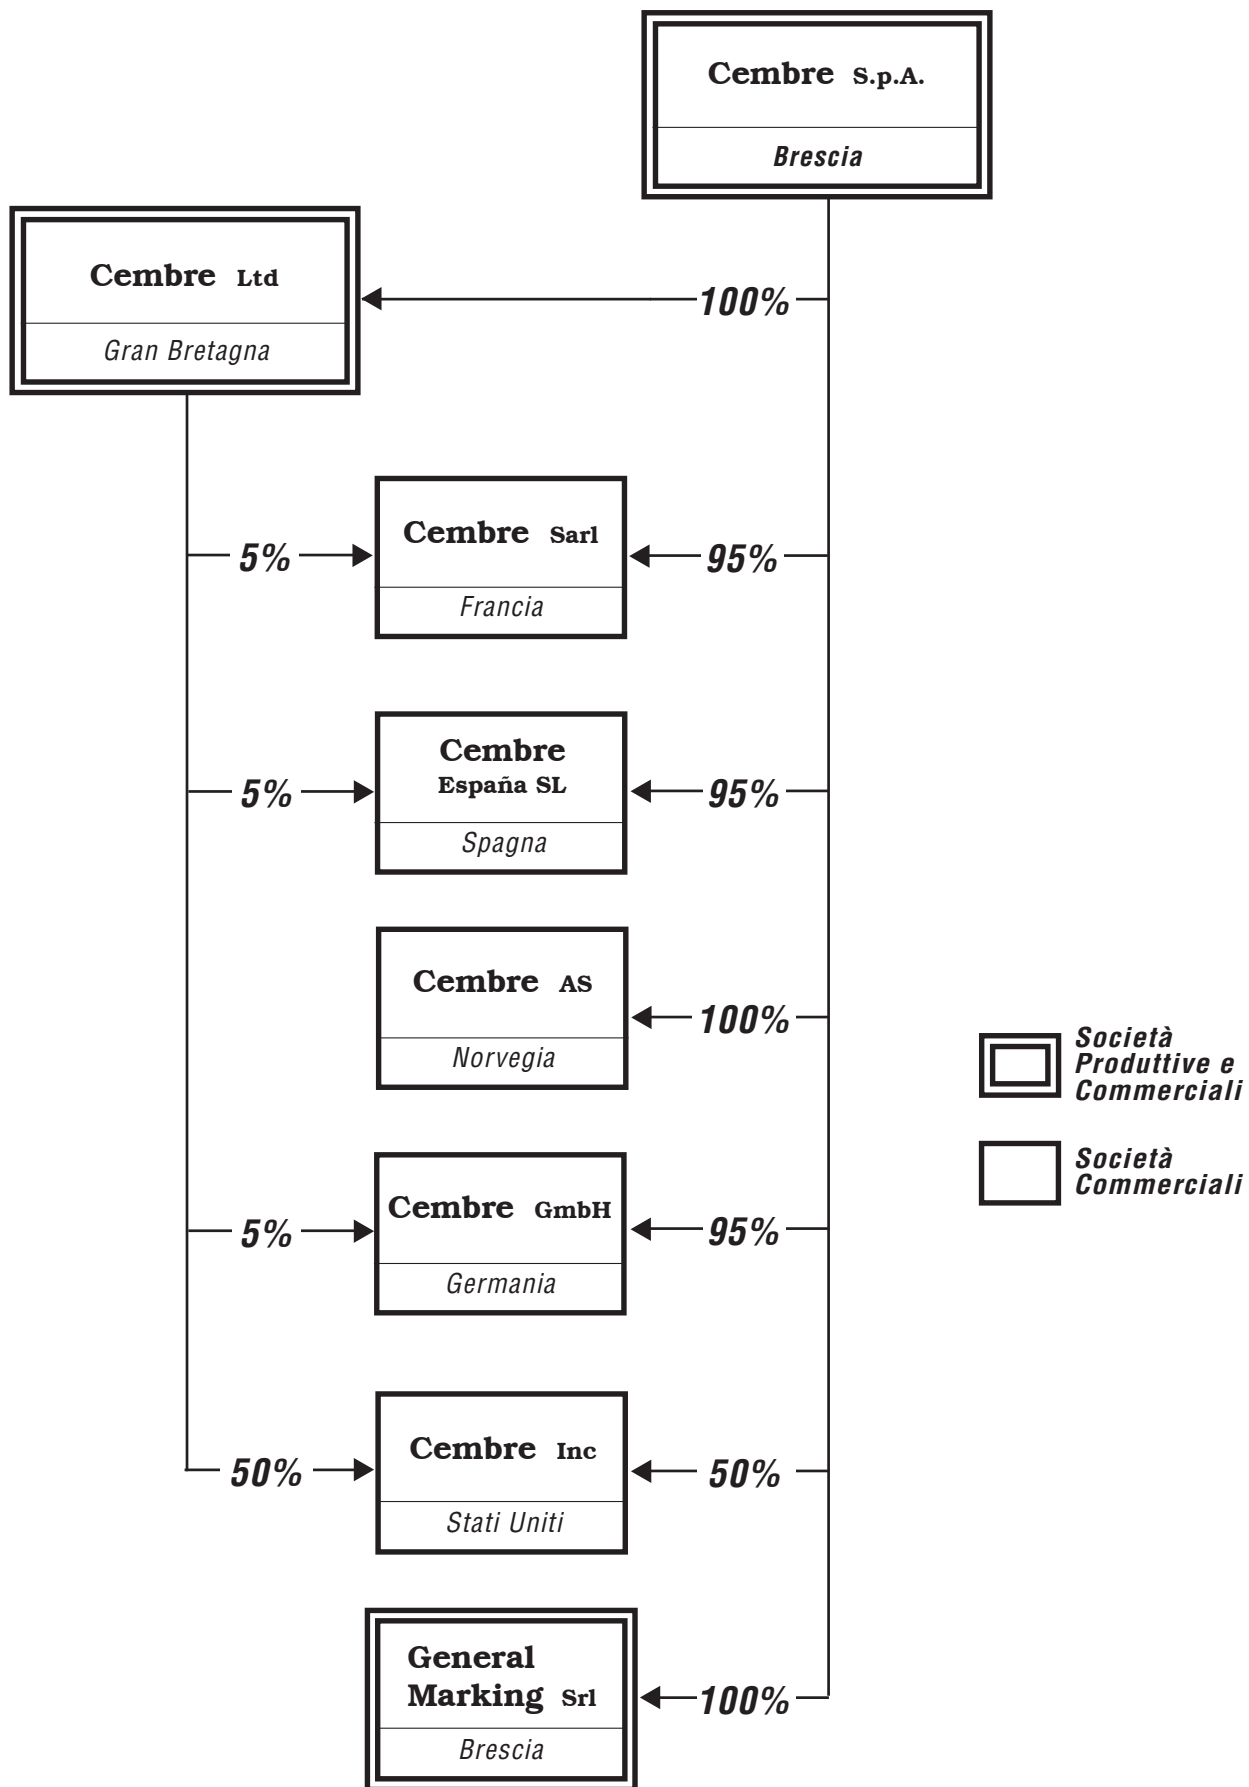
Cembre S.p.A.
Brescia

Cembre Ltd
Gran Bretagna

100%

5%
Cembre Sarl
Francia
95%

5%
Cembre España SL
Spagna
95%

Cembre AS
Norvegia
100%

Società Produttive e Commerciali

Società Commerciali

5%
Cembre GmbH
Germania
95%

50%
Cembre Inc
Stati Uniti
50%

General Marking Srl
Brescia
100%